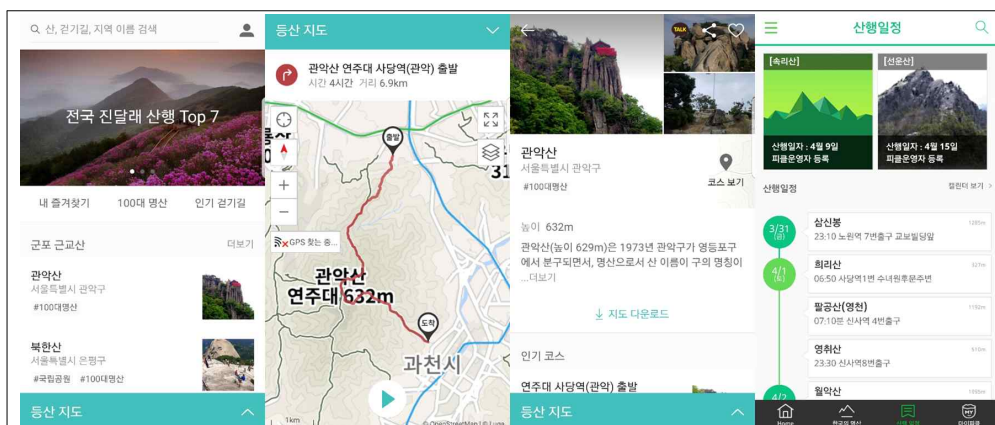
산, 걷기길, 지역 이름 검색

전국 진달래 산행 Top 7

내 즐겨찾기　100대 명산　인기 걷기길

군포 근교산　더보기

관악산
서울특별시 관악구
#100대명산

북한산
서울특별시 은평구
#국립공원 #100대명산

등산 지도

등산 지도

관악산 연주대 사당역(관악) 출발
시간 4시간 거리 6.9km

출발

GPS 찾는 중...

관악산
연주대 632m

도착

과천시

1km

© OpenStreetMap | Luna

관악산
서울특별시 관악구
#100대명산

코스 보기

높이 632m

관악산(높이 629m)은 1973년 관악구가 영등포구에서 분구되면서, 명산으로서 산 이름이 구의 명칭이 ...더보기

지도 다운로드

인기 코스

연주대 사당역(관악) 출발

등산 지도

산행일정

[속리산]
산행일자 : 4월 9일
피플운영자 등록

[선운산]
산행일자 : 4월 15일
피플운영자 등록

산행일정　캘린더 보기

3/31 (금)
삼신봉
23:10 노원역 7번출구 교보빌딩앞

4/1 (토)
희리산
06:50 사당역1번 수녀원후문번

팔공산(영천)
07:10분 신사역 4번출구

영취산
23:30 신사역8번출구

4/2
월악산

Home　한국의 명산　산행 일정　마이페이지